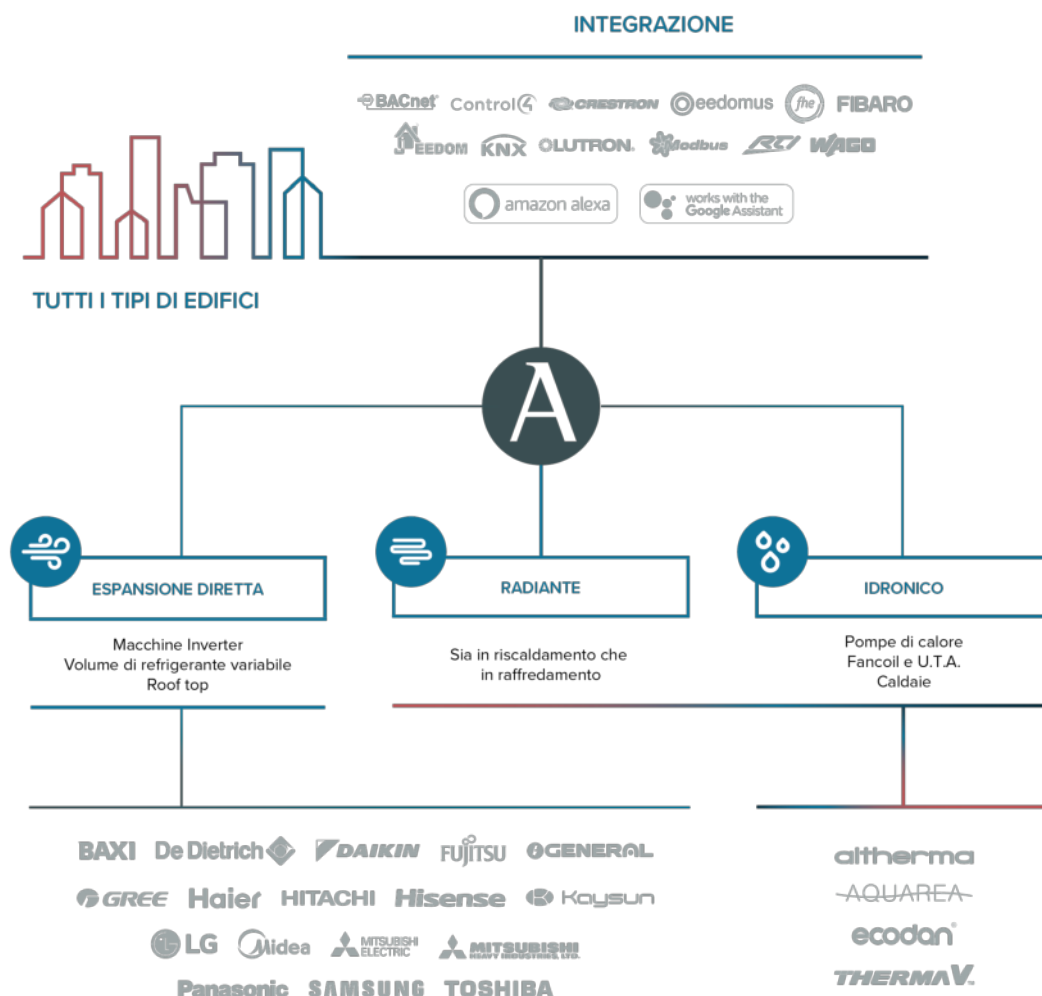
INTEGRAZIONE

BACnet Control4 CRESTRON eedomus fhe FIBARO
EEDOM KNX LUTRON. Modbus RTI WAGO
amazon alexa works with the Google Assistant

TUTTI I TIPI DI EDIFICI

A

ESPANSIONE DIRETTA

Macchine Inverter
Volume di refrigerante variabile
Roof top

RADIANTE

Sia in riscaldamento che in raffredamento

IDRONICO

Pompe di calore
Fancoil e U.T.A.
Caldaie

BAXI De Dietrich DAIKIN FUJITSU GENERAL
GREE Haier HITACHI Hisense Kaysun
LG Midea MITSUBISHI ELECTRIC MITSUBISHI HEAVY INDUSTRIES, LTD.
Panasonic SAMSUNG TOSHIBA

altherma
AQUAREA
ecodan
THERMA V.